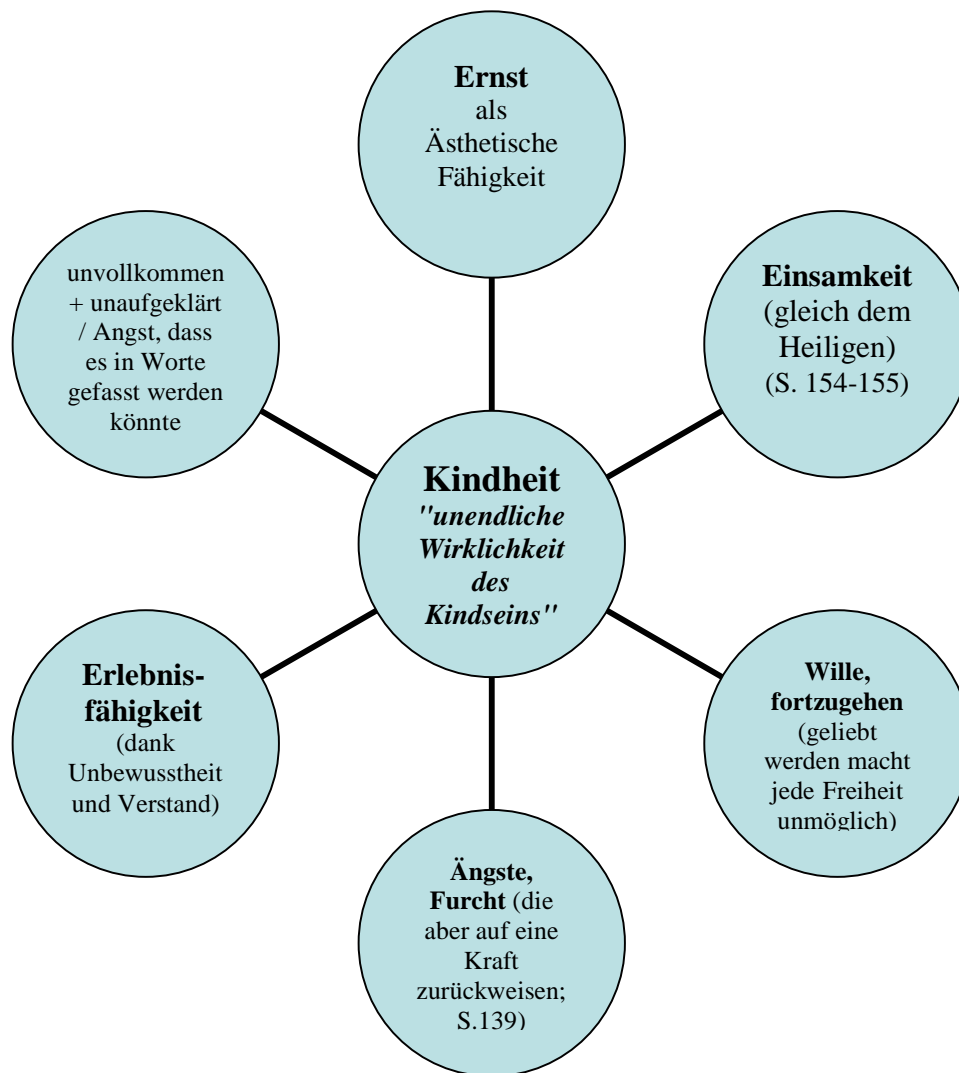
Kindheit
"unendliche Wirklichkeit des Kindseins"

Ernst als Ästhetische Fähigkeit

Einsamkeit (gleich dem Heiligen) (S. 154-155)

Wille, fortzugehen (geliebt werden macht jede Freiheit unmöglich)

Ängste, Furcht (die aber auf eine Kraft zurückweisen; S.139)

Erlebnisfähigkeit (dank Unbewusstheit und Verstand)

unvollkommen + unaufgeklärt / Angst, dass es in Worte gefasst werden könnte